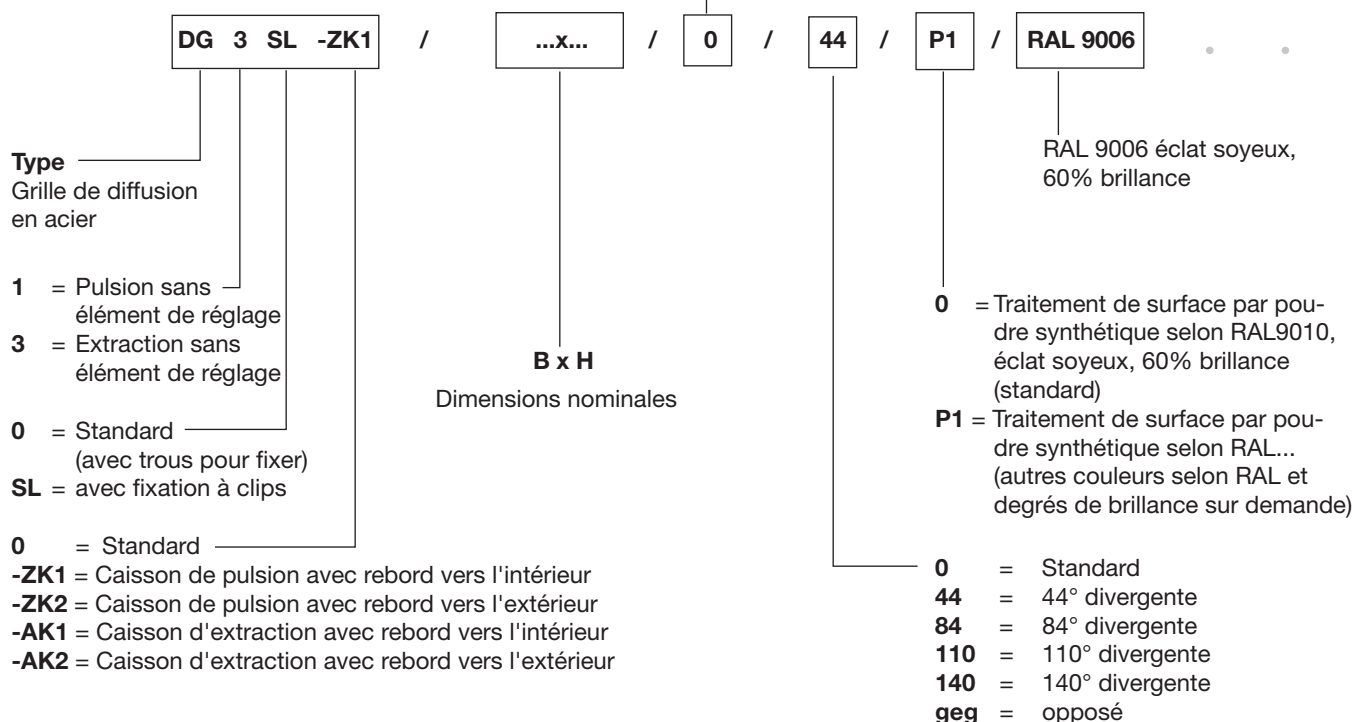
DG 3 SL -ZK1 / ...x... / 0 / 44 / P1 / RAL 9006

Type
Grille de diffusion en acier

1 = Pulsion sans élément de réglage
3 = Extraction sans élément de réglage

0 = Standard (avec trous pour fixer)
SL = avec fixation à clips

0 = Standard
-ZK1 = Caisson de pulsion avec rebord vers l'intérieur
-ZK2 = Caisson de pulsion avec rebord vers l'extérieur
-AK1 = Caisson d'extraction avec rebord vers l'intérieur
-AK2 = Caisson d'extraction avec rebord vers l'extérieur

B x H
Dimensions nominales

RAL 9006 éclat soyeux, 60% brillance

0 = Traitement de surface par poudre synthétique selon RAL9010, éclat soyeux, 60% brillance (standard)
P1 = Traitement de surface par poudre synthétique selon RAL... (autres couleurs selon RAL et degrés de brillance sur demande)

0 = Standard
44 = 44° divergente
84 = 84° divergente
110 = 110° divergente
140 = 140° divergente
geg = opposé